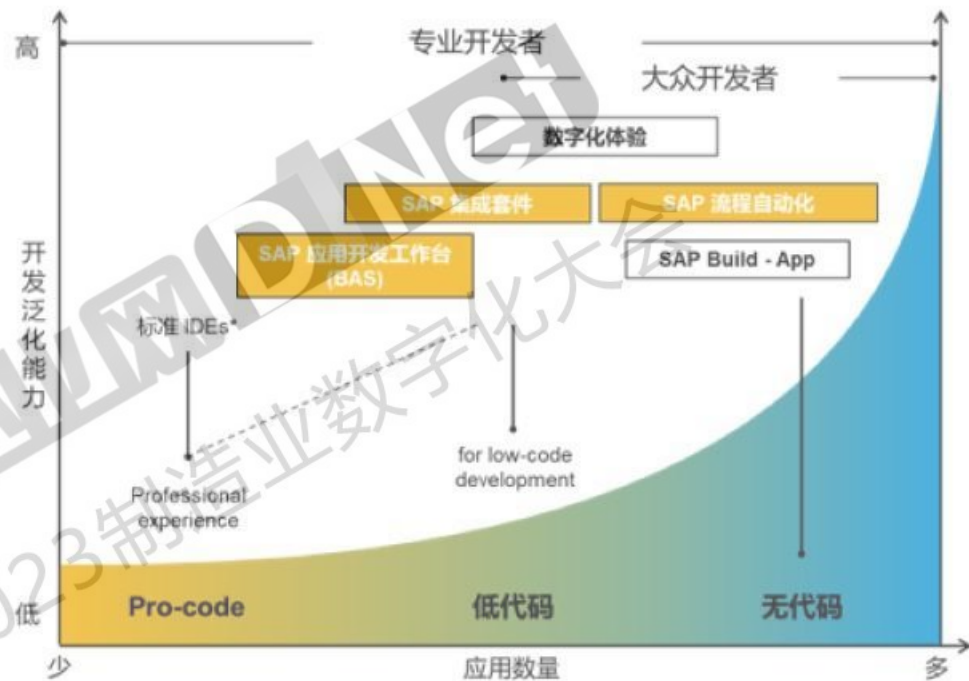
高

专业开发者

大众开发者

数字化体验

SAP 集成套件

SAP 流程自动化

SAP 应用开发工作台 (BAS)

SAP Build - App

开发泛化能力

标准 IDEs*

Professional experience

for low-code development

低

Pro-code

低代码

无代码

少

应用数量

多

业网 DNet

2023制造业数字化大会